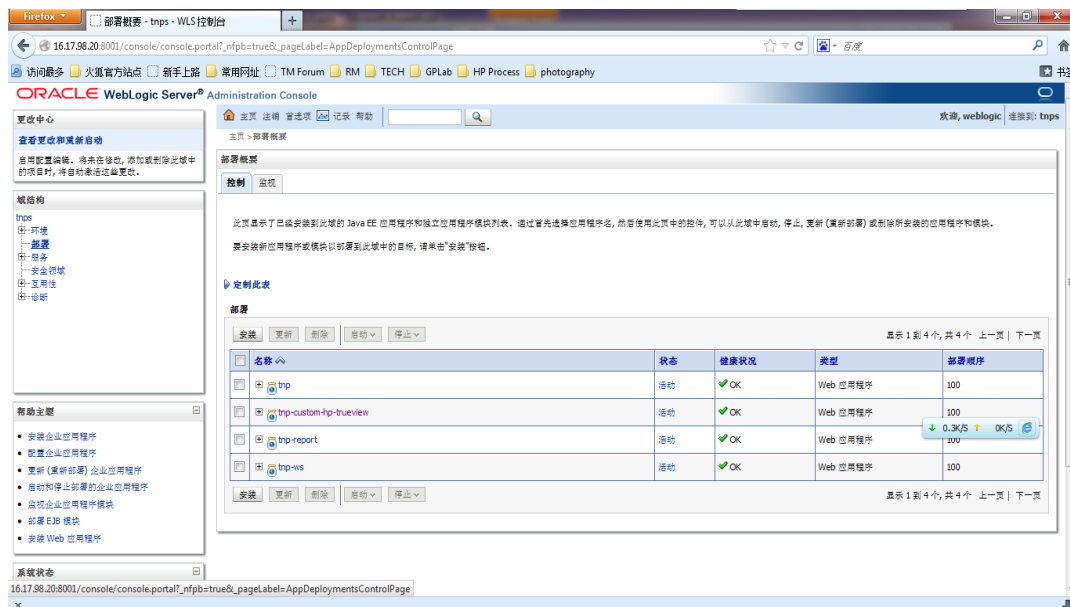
Firefox 部署概要 - tnps - WLS 控制台 +

16.17.98.20:8001/console/console.portal?_nfpb=true&_pageLabel=AppDeploymentsControlPage

百度

访问最多 火狐官方站点 新手上路 常用网址 TM Forum RM TECH GPLab HP Process photography

书签

ORACLE WebLogic Server® Administration Console

更改中心

查看更改和重新启动

启用配置编辑。将来在修改, 添加或删除此域中的项目时, 将自动激活这些更改。

域结构

tnps
环境
部署
服务
安全领域
互用性
诊断

帮助主题

• 安装企业应用程序
• 配置企业应用程序
• 更新 (重新部署) 企业应用程序
• 启动和停止部署的企业应用程序
• 监视企业应用程序模块
• 部署 EJB 模块
• 安装 Web 应用程序

系统状态

主页 注销 首选项 记录 帮助

欢迎, weblogic 连接到: tnps

主页 >部署概要

部署概要

控制 监视

此页显示了已经安装到此域的 Java EE 应用程序和独立应用程序模块列表。通过首先选择应用程序名, 然后使用此页中的控件, 可以从此域中启动, 停止, 更新 (重新部署) 或删除所安装的应用程序和模块。

要安装新应用程序或模块以部署到此域中的目标, 请单击"安装"按钮。

定制此表

部署

安装 更新 删除 启动 停止

显示 1 到 4 个, 共 4 个 上一页 | 下一页

| 名称 | 状态 | 健康状况 | 类型 | 部署顺序 |
|---|---|---|---|---|
| tnp | 活动 | OK | Web 应用程序 | 100 |
| tnp-custom-hp-trueview | 活动 | OK | Web 应用程序 | 100 |
| tnp-report | 活动 | OK | Web 应用程序 | 100 |
| tnp-ws | 活动 | OK | Web 应用程序 | 100 |

0.3K/S 0K/S

安装 更新 删除 启动 停止

显示 1 到 4 个, 共 4 个 上一页 | 下一页

16.17.98.20:8001/console/console.portal?_nfpb=true&_pageLabel=AppDeploymentsControlPage